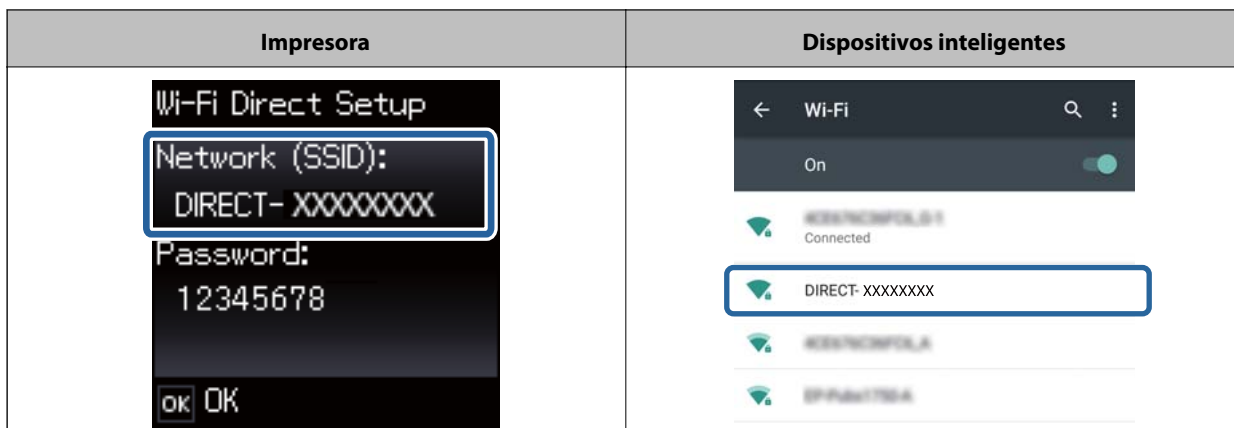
| Impresora | Dispositivos inteligentes |
|---|---|
| Wi-Fi Direct Setup<br>Network (SSID):<br>DIRECT- XXXXXXXX<br>Password:<br>12345678<br>OK OK | Wi-Fi<br>On<br>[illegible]<br>Connected<br>DIRECT- XXXXXXXX<br>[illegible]<br>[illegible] |